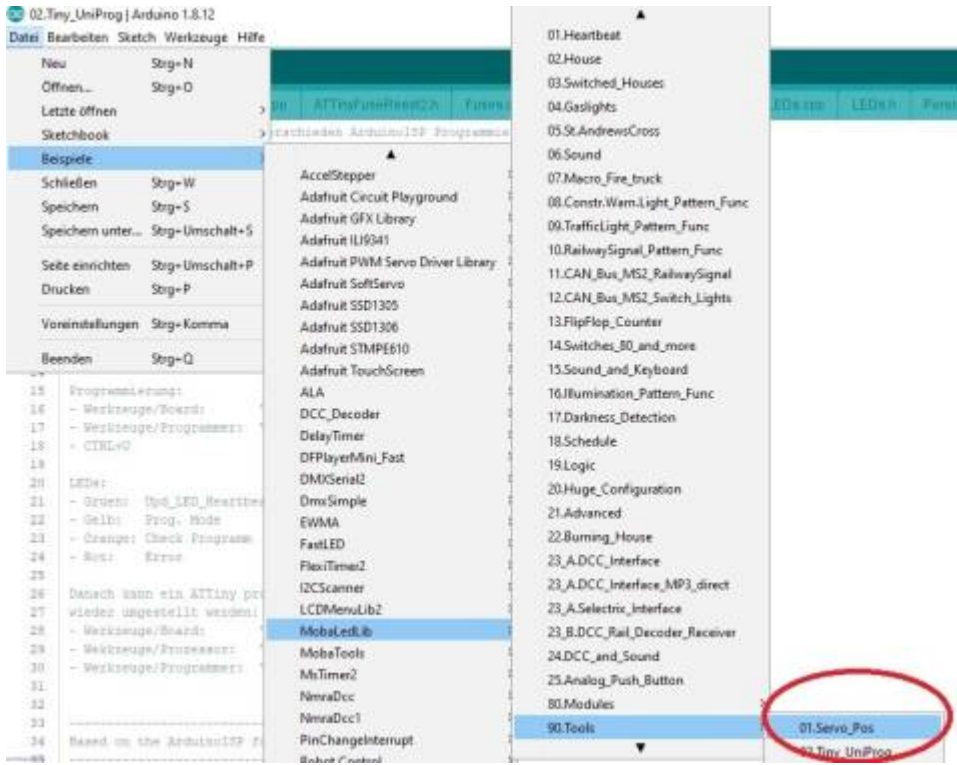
02.Tiny_UniProg | Arduino 1.8.12
Datei Bearbeiten Sketch Werkzeuge Hilfe

Neu Strg+N
Öffnen... Strg+O
Letzte öffnen
Sketchbook
Beispiele
Schließen Strg+W
Speichern Strg+S
Speichern unter... Strg+Umschalt+S
Seite einrichten Strg+Umschalt+P
Drucken Strg+P
Voreinstellungen Strg+Komma
Beenden Strg+Q

ATTinyFuseReset2.h Fuses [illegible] LEDs.cpp LEDs.h Pers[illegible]
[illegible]rschieden ArduinoISP Programmie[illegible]

15 Programmierung:
16 - Werkzeuge/Board:
17 - Werkzeuge/Programmer:
18 - CTRL+U
19
20 LEDs:
21 - Gruen: Upd_LED_Heartbea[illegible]
22 - Gelb: Prog. Mode
23 - Orange: Check Programm
24 - Rot: Error
25
26 Danach kann ein ATTiny pr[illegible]
27 wieder umgestellt werden:
28 - Werkzeuge/Board:
29 - Werkzeuge/Prozessor:
30 - Werkzeuge/Programmer:
31
32
33
34 Based on the ArduinoISP f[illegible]

AccelStepper
Adafruit Circuit Playground
Adafruit GFX Library
Adafruit ILI9341
Adafruit PWM Servo Driver Library
Adafruit SoftServo
Adafruit SSD1305
Adafruit SSD1306
Adafruit STMPE610
Adafruit TouchScreen
ALA
DCC_Decoder
DelayTimer
DFPlayerMini_Fast
DMXSerial2
DmxSimple
EWMA
FastLED
FlexiTimer2
I2CScanner
LCDMenuLib2
MobaLedLib
MobaTools
MsTimer2
NmraDcc
NmraDcc1
PinChangeInterrupt
Robot Control

01.Heartbeat
02.House
03.Switched_Houses
04.Gaslights
05.St.AndrewsCross
06.Sound
07.Macro_Fire_truck
08.Constr.Warn.Light_Pattern_Func
09.TrafficLight_Pattern_Func
10.RailwaySignal_Pattern_Func
11.CAN_Bus_MS2_RailwaySignal
12.CAN_Bus_MS2_Switch_Lights
13.FlipFlop_Counter
14.Switches_80_and_more
15.Sound_and_Keyboard
16.Illumination_Pattern_Func
17.Darkness_Detection
18.Schedule
19.Logic
20.Huge_Configuration
21.Advanced
22.Burning_House
23_A.DCC_Interface
23_A.DCC_Interface_MP3_direct
23_A.Selectrix_Interface
23_B.DCC_Rail_Decoder_Receiver
24.DCC_and_Sound
25.Analog_Push_Button
80.Modules
90.Tools

01.Servo_Pos
02.Tiny_UniProg